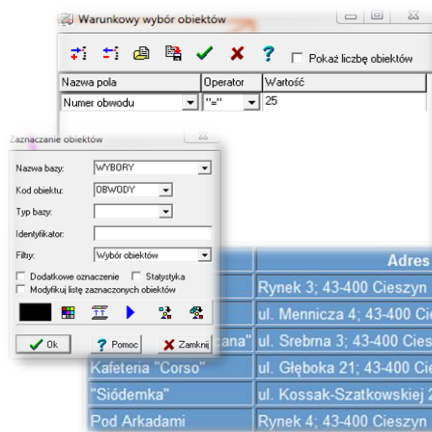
Warunkowy wybór obiektów

? Pokaż liczbę obiektów

| Nazwa pola | Operator | Wartość |
|---|---|---|
| Numer obwodu | "=" | 25 |

Zaznaczanie obiektów

Nazwa bazy: WYBORY

Kod obiektu: OBWODY

Typ bazy:

Identyfikator:

Filtry: Wybór obiektów

Dodatkowe oznaczenie Statystyka

Modyfikuj listę zaznaczonych obiektów

Ok Pomoc Zamknij

| | Adres |
|---|---|
| | Rynek 3; 43-400 Cieszyn |
| | ul. Mennicza 4; 43-400 Cie |
| ana" | ul. Srebrna 3; 43-400 Cies |
| Kafeteria "Corso" | ul. Głęboka 21; 43-400 Cie |
| "Siódemka" | ul. Kossak-Szatkowskiej 2 |
| Pod Arkadami | Rynek 4; 43-400 Cieszyn |